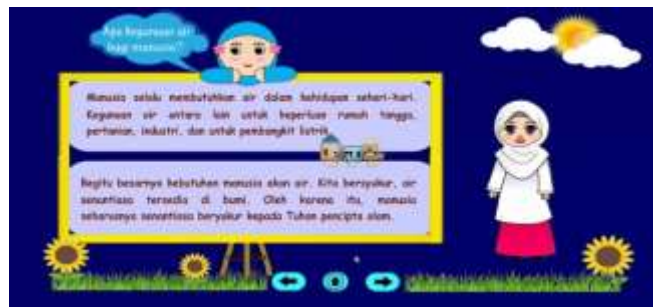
Apa kegunaan air bagi manusia?

Manusia selalu membutuhkan air dalam kehidupan sehari-hari. Kegunaan air antara lain untuk keperluan rumah tangga, pertanian, industri, dan untuk pembangkit listrik.

Begitu besarnya kebutuhan manusia akan air. Kita bersyukur, air senantiasa tersedia di bumi. Oleh karena itu, manusia seharusnya senantiasa bersyukur kepada Tuhan pencipta alam.